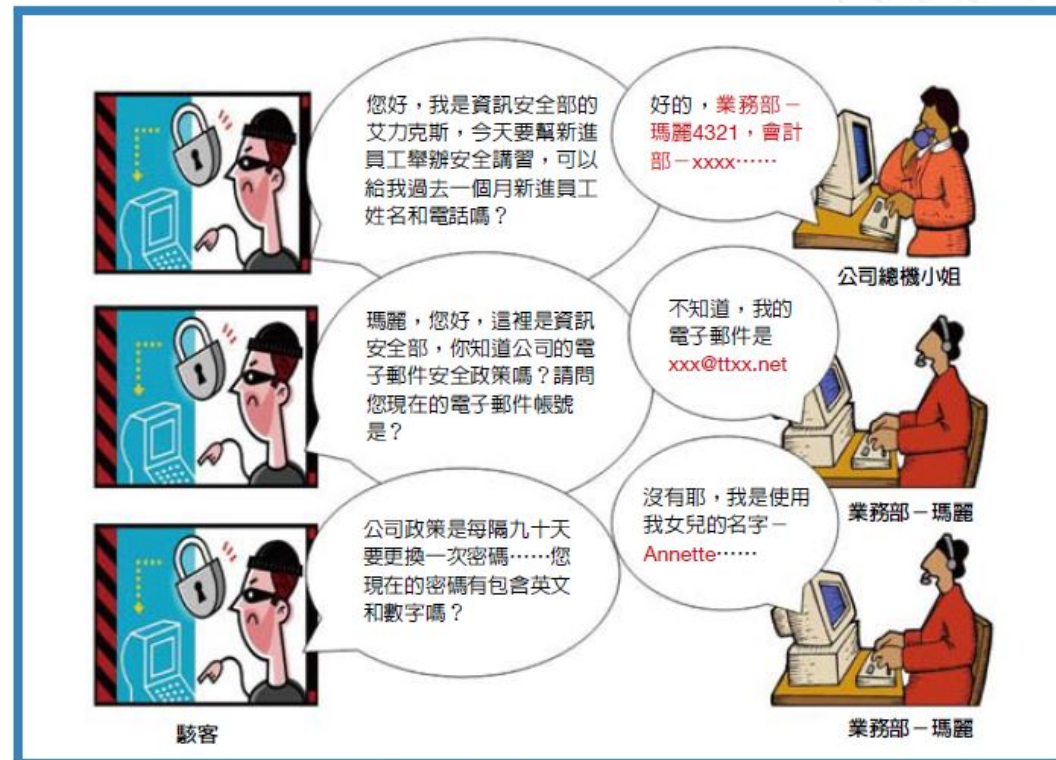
您好，我是資訊安全部的艾力克斯，今天要幫新進員工舉辦安全講習，可以給我過去一個月新進員工姓名和電話嗎？

好的，業務部－瑪麗4321，會計部－xxxx……

公司總機小姐

瑪麗，您好，這裡是資訊安全部，你知道公司的電子郵件安全政策嗎？請問您現在的電子郵件帳號是？

不知道，我的電子郵件是xxx@ttxx.net

業務部－瑪麗

公司政策是每隔九十天要更換一次密碼……您現在的密碼有包含英文和數字嗎？

沒有耶，我是使用我女兒的名字－Annette……

駭客

業務部－瑪麗